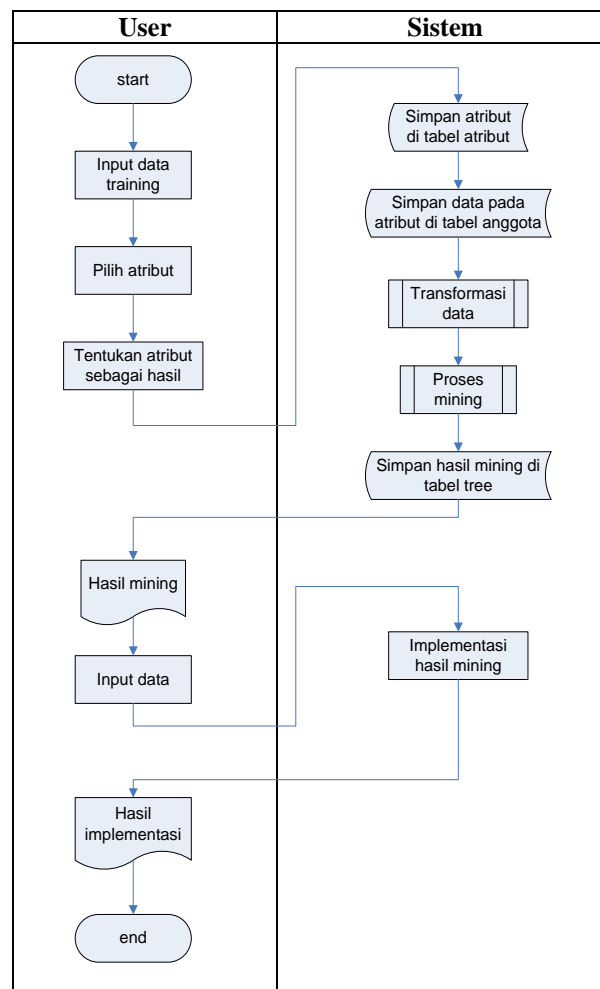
| User | Sistem |
|---|---|

start

Input data training

Pilih atribut

Tentukan atribut sebagai hasil

Simpan atribut di tabel atribut

Simpan data pada atribut di tabel anggota

Transformasi data

Proses mining

Simpan hasil mining di tabel tree

Hasil mining

Input data

Implementasi hasil mining

Hasil implementasi

end